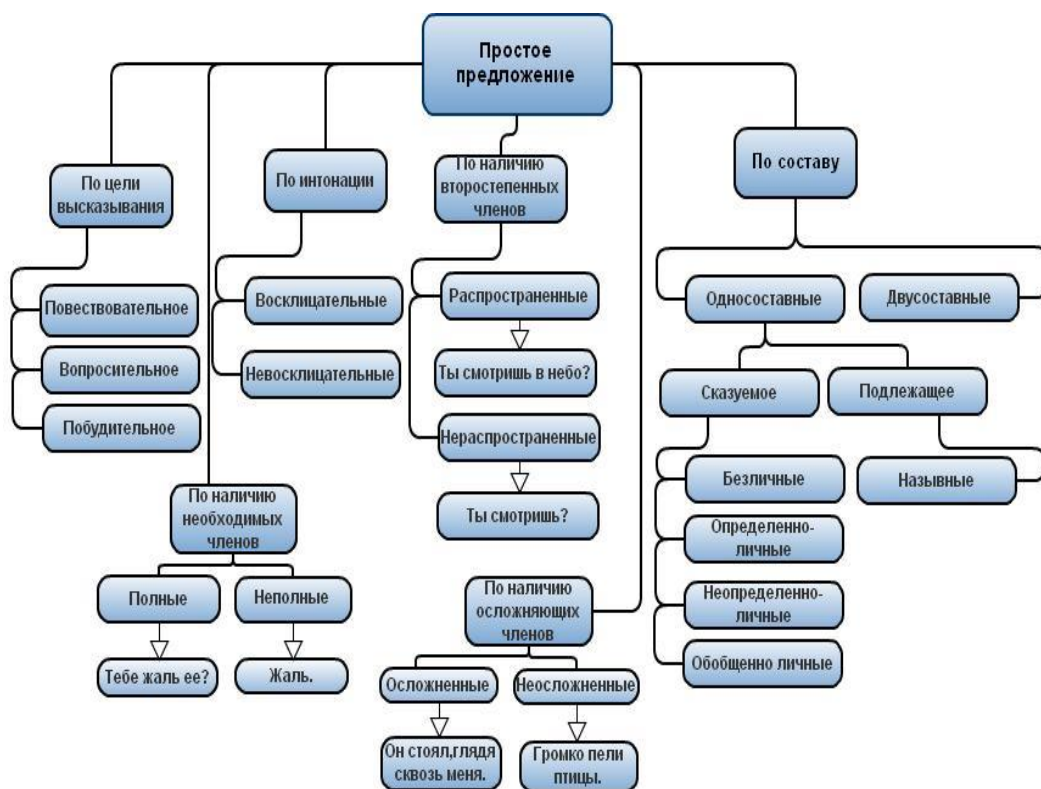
Простое предложение

По цели высказывания

Повествовательное

Вопросительное

Побудительное

По интонации

Восклицательные

Невосклицательные

По наличию второстепенных членов

Распространенные

Ты смотришь в небо?

Нераспространенные

Ты смотришь?

По составу

Односоставные

Двусоставные

Сказуемое

Подлежащее

Безличные

Определенно-личные

Неопределенно-личные

Обобщенно личные

Назывные

По наличию необходимых членов

Полные

Неполные

Тебе жаль ее?

Жаль.

По наличию осложняющих членов

Осложненные

Неосложненные

Он стоял,глядя сквозь меня.

Громко пели птицы.